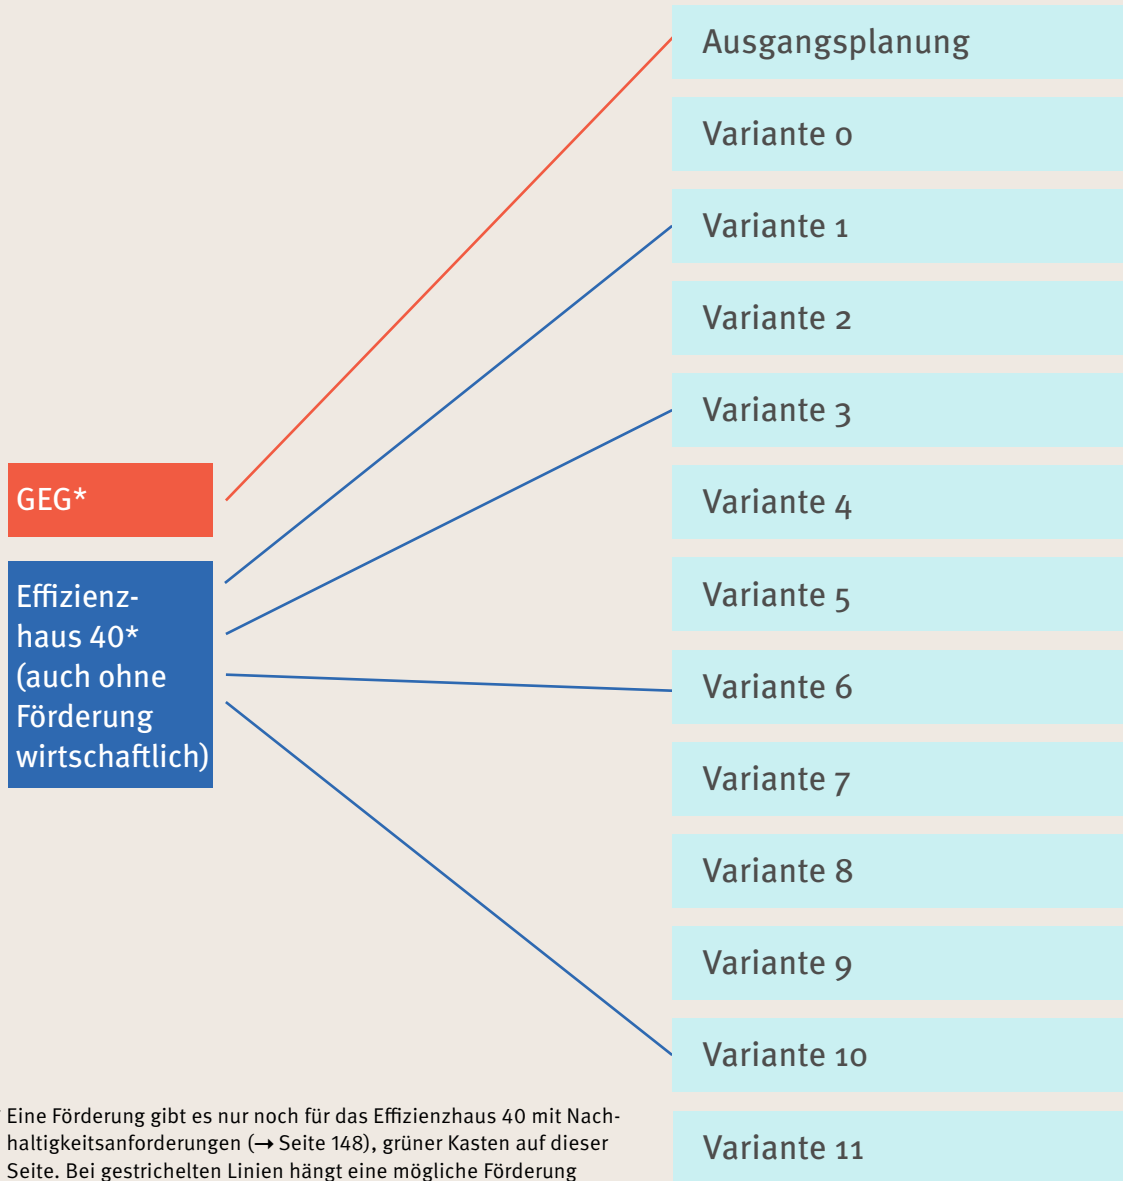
GEG*

Effizienzhaus 40* (auch ohne Förderung wirtschaftlich)

Ausgangsplanung

Variante 0

Variante 1

Variante 2

Variante 3

Variante 4

Variante 5

Variante 6

Variante 7

Variante 8

Variante 9

Variante 10

Variante 11

Eine Förderung gibt es nur noch für das Effizienzhaus 40 mit Nachhaltigkeitsanforderungen (→ Seite 148), grüner Kasten auf dieser Seite. Bei gestrichelten Linien hängt eine mögliche Förderung